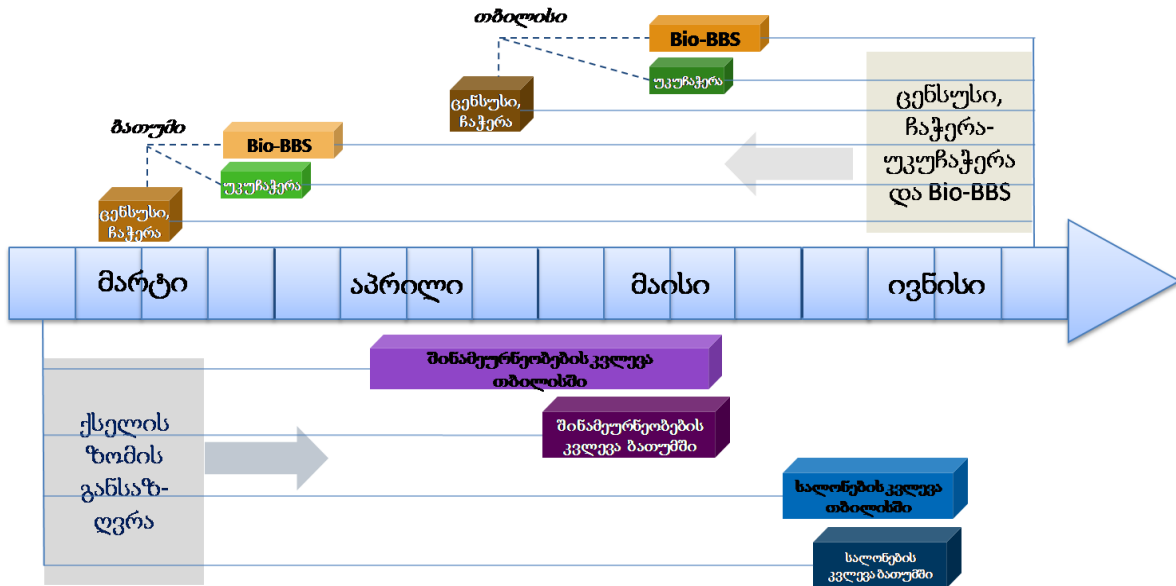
თბილისი

Bio-BBS

უკუჩაჭერა

ცენსუსი, ჩაჭერა

ბათუმი

Bio-BBS

უკუჩაჭერა

ცენსუსი, ჩაჭერა

ცენსუსი, ჩაჭერა-უკუჩაჭერა და Bio-BBS

მარტი

აპრილი

მაისი

ივნისი

შინამეურნეობების კვლევა თბილისში

ქსელის ზომის განსაზღვრა

შინამეურნეობების კვლევა ბათუმში

სალონების კვლევა თბილისში

სალონების კვლევა ბათუმში